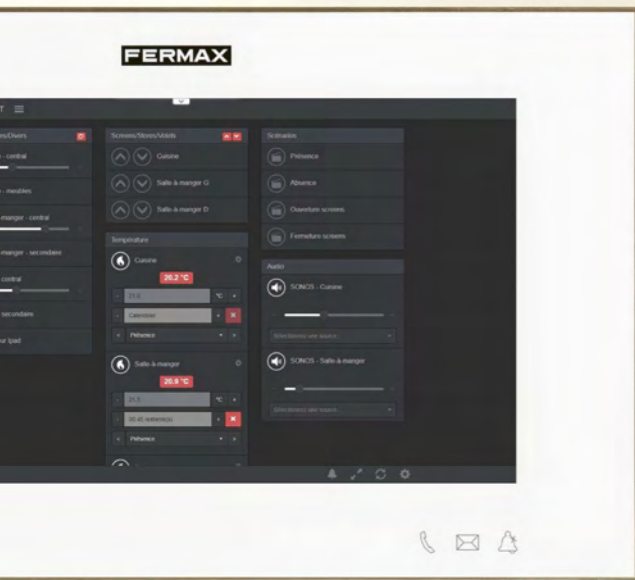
FERMAX

T

s/Divers
- central
- meubles
-manger - central
-manger - secondaire
central
secondaire
ur Ipad

Screens/Stores/Volets
Cuisine
Salle à manger G
Salle à manger D

Température
Cuisine
20.2 °C
21.5
°C
Calendrier
Présence
Salle à manger
20.8 °C
21.5
°C
00:45 restante(s)
Présence

Scénarios
Présence
Absence
Ouverture screens
Fermeture screens

Audio
SONOS - Cuisine
Sélectionnez une source
SONOS - Salle à manger
Sélectionnez une source